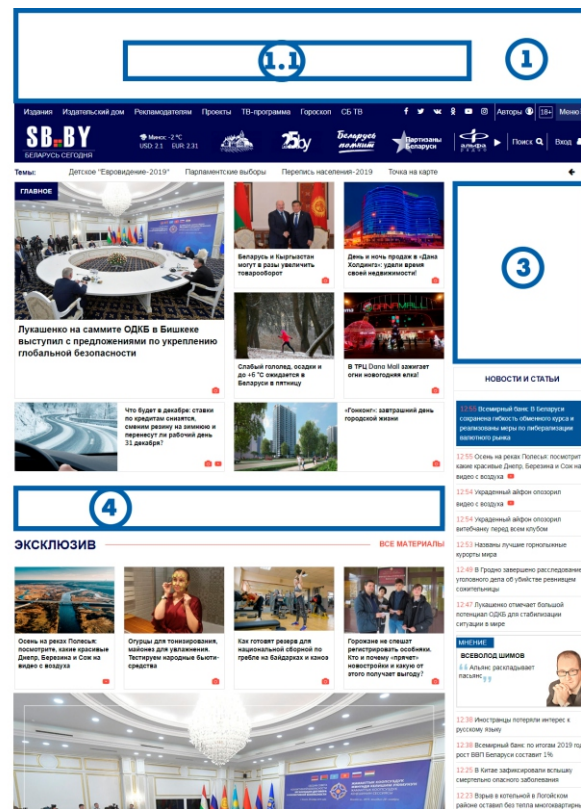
1.1

1

Издания Издательский дом Рекламодателям Проекты ТВ-программа Гороскоп СБ ТВ

Авторы 18+ Меню

SB.BY
БЕЛАРУСЬ СЕГОДНЯ

Минск -2 °C
USD 2.1 EUR 2.31

Беларусь помнит

Партизаны Беларуси

Поиск Вход

Темы: Детское "Евровидение-2019" Парламентские выборы Перепись населения-2019 Точка на карте

ГЛАВНОЕ

Лукашенко на саммите ОДКБ в Бишкеке выступил с предложениями по укреплению глобальной безопасности

Беларусь и Кыргызстан могут в разы увеличить товарооборот

День и ночь продаж в «Дана Холдингс»: удачи время своей недвижимости!

Слабый гололед, осадки и до +6 °С ожидаются в Беларуси в пятницу

В ТРЦ Dana Mall зажигает огни новогодняя елка!

Что будет в декабре: ставки по кредитам снизятся, сменим резину на зимнюю и перенесут рабочий день 31 декабря?

«Гомконт»: завтрашний день городской жизни

3

НОВОСТИ И СТАТЬИ

12:55 Всемирный банк: В Беларуси сохранена гибкость обменного курса и реализованы меры по либерализации валютного рынка

12:55 Осень на реках Полесья: посмотрите, какие красивые Днепр, Березина и Сож на видео с воздуха

12:54 Украденный айфон опозорил видео с воздуха

12:54 Украденный айфон опозорил витебчанку перед всем клубом

12:53 Названы лучшие горнолыжные курорты мира

12:49 В Гродно завершено расследование уголовного дела об убийстве ревнивцем сожительницы

12:47 Лукашенко отмечает большой потенциал ОДКБ для стабилизации ситуации в мире

4

ЭКСКЛЮЗИВ

ВСЕ МАТЕРИАЛЫ

Осень на реках Полесья: посмотрите, какие красивые Днепр, Березина и Сож на видео с воздуха

Огурцы для тонизирования, майонез для увлажнения. Тестируем народные бьюти-средства

Как готовят резерв для национальной сборной по гребле на байдарках и каноэ

Горожане не спешат регистрировать особняки. Кто и почему «прячет» новостройки и какую от этого получает выгоду?

МНЕНИЕ

Альянс раскладывает пасьянс

ВСЕВОЛОД ШИМОВ

12:38 Иностранцы потеряли интерес к русскому языку

12:38 Всемирный банк: по итогам 2019 года рост ВВП Беларуси составит 1%

12:25 В Китае зафиксировали вспышку смертельно опасного заболевания

12:23 Взрыв в котельной в Логойском районе оставил без тепла многоквартирны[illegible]